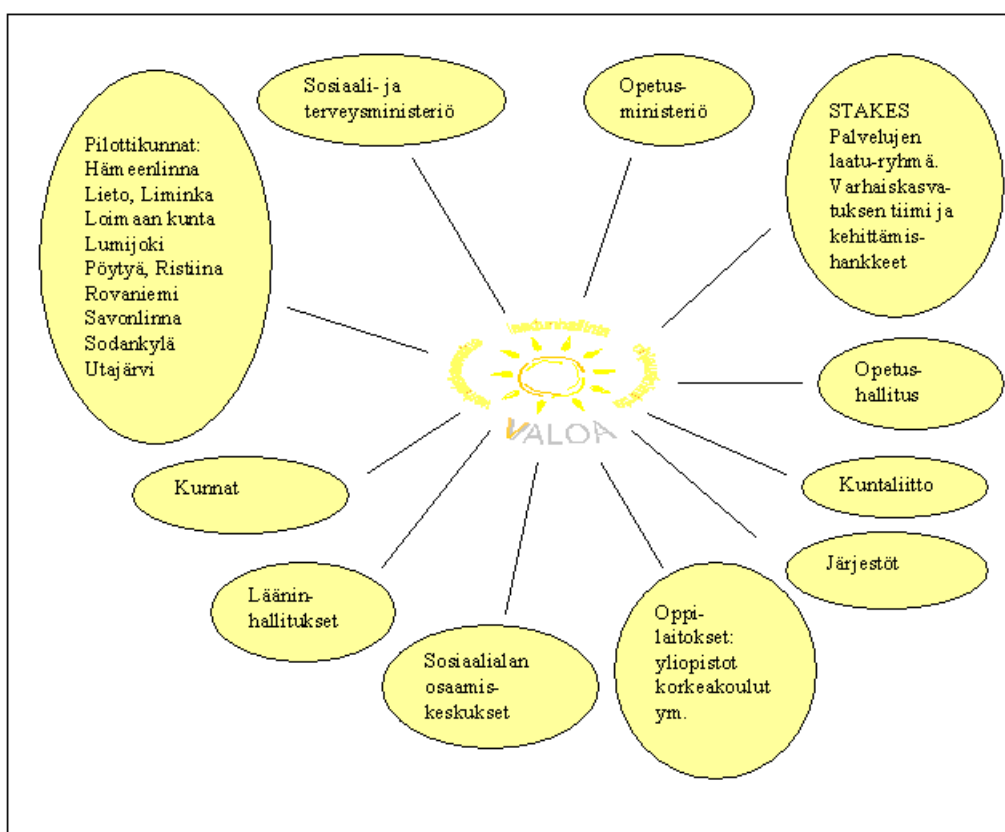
Sosiaali- ja terveysministeriö

Opetus-ministeriö

STAKES Palvelujen laatu-ryhmä. Varhaiskasva-tuksen tiimi ja kehittämis-hankkeet

Pilottikunnat: Hämeenlinna Lieto, Liminka Loimaan kunta Lumijoki Pöytyä, Ristiina Rovaniemi Savonlinna Sodankylä Utajärvi

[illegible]

VALOA

Opetus-hallitus

Kuntaliitto

Kunnat

Järjestöt

Läänin-hallitukset

Oppi-laitokset: yliopistot korkeakoulut ym.

Sosiaalialan osaamis-keskukset